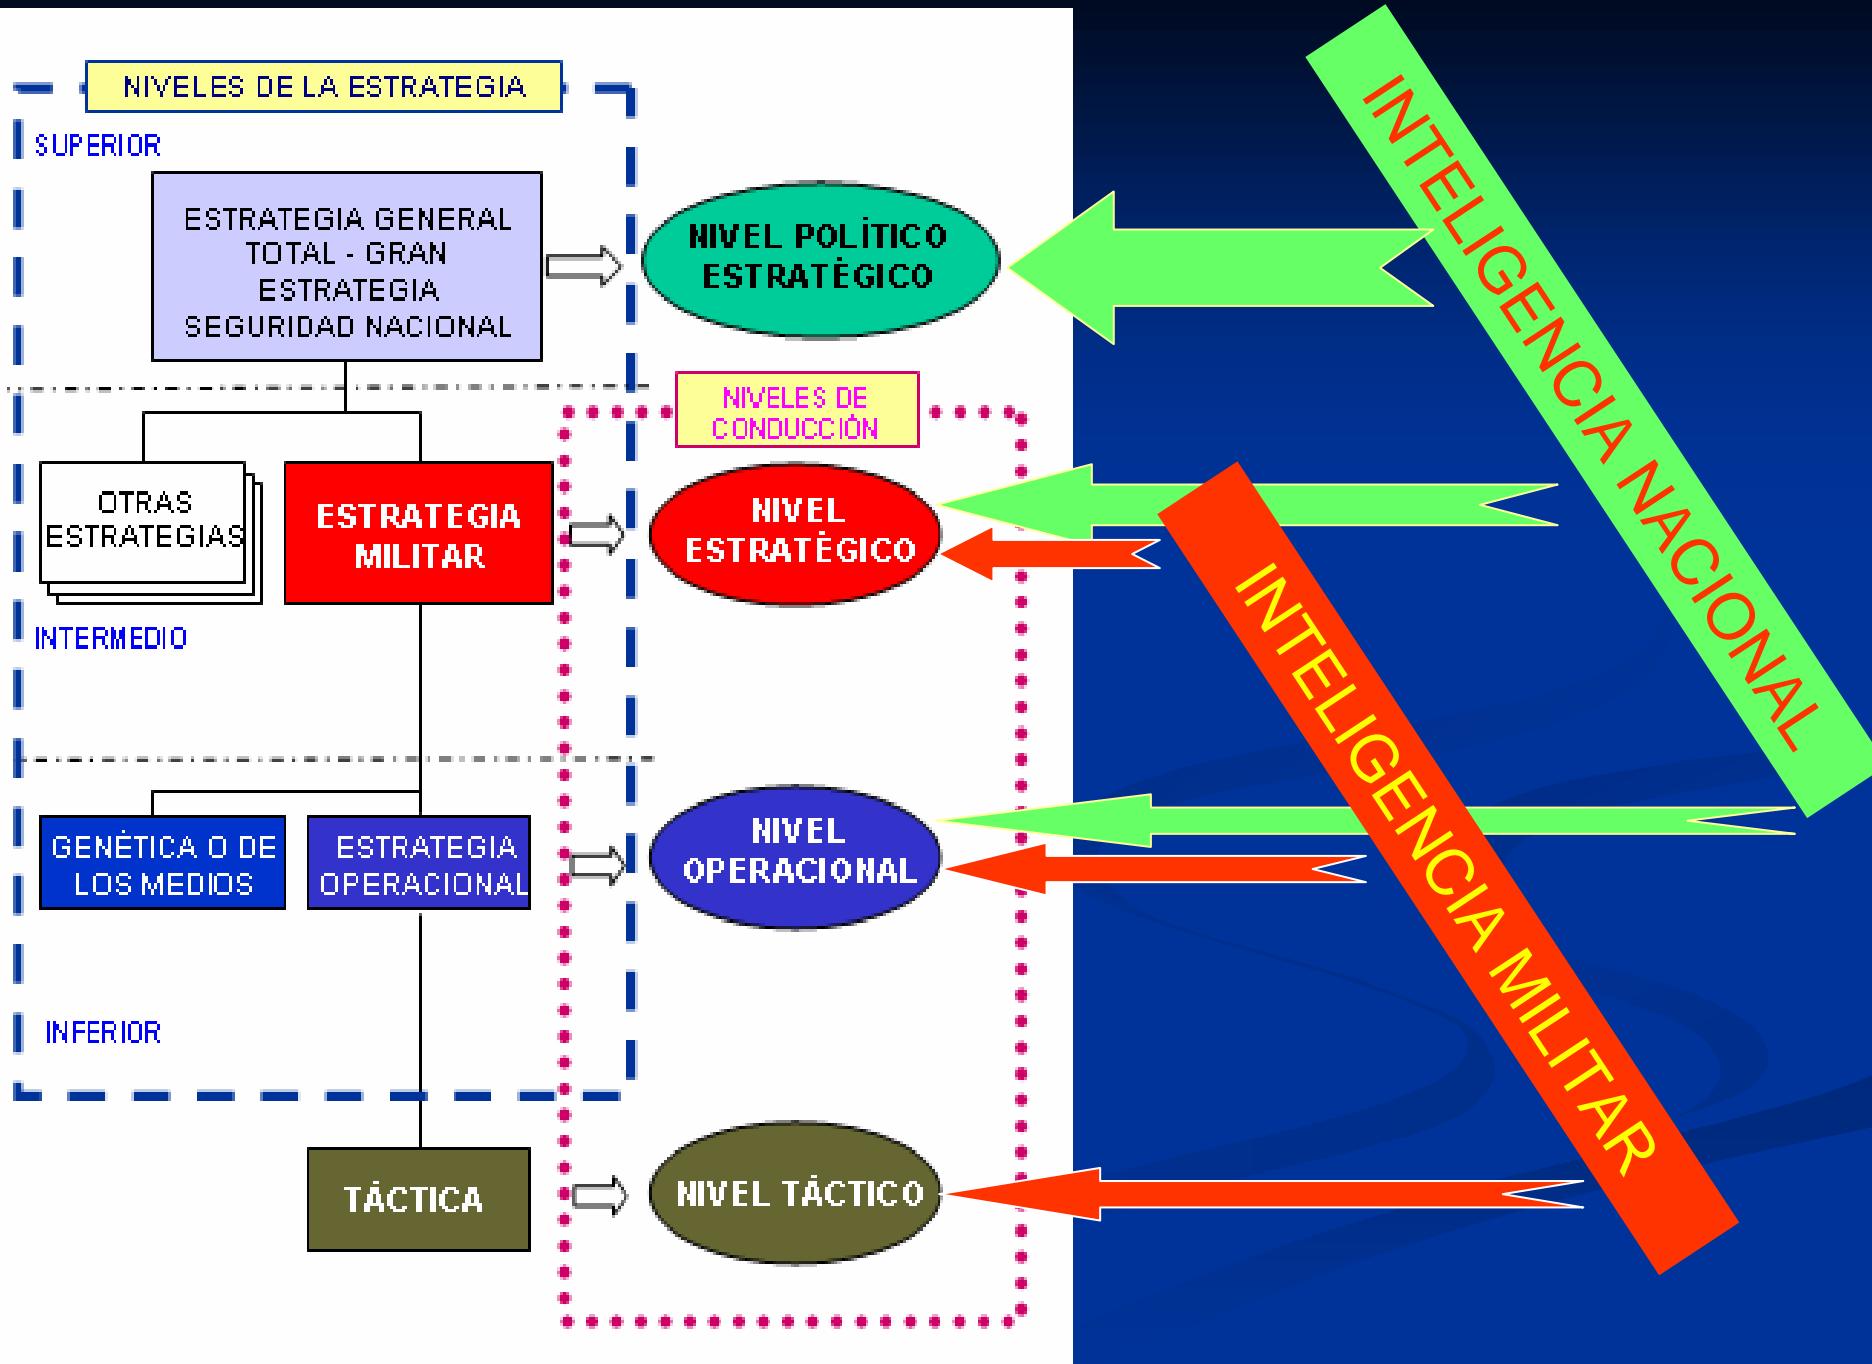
NIVELES DE LA ESTRATEGIA

SUPERIOR

ESTRATEGIA GENERAL TOTAL - GRAN ESTRATEGIA SEGURIDAD NACIONAL

NIVEL POLÍTICO ESTRATÈGICO

INTELIGENCIA NACIONAL

NIVELES DE CONDUCCIÓN

OTRAS ESTRATEGIAS

ESTRATEGIA MILITAR

NIVEL ESTRATÈGICO

INTERMEDIO

INTELIGENCIA MILITAR

GENÈTICA O DE LOS MEDIOS

ESTRATEGIA OPERACIONAL

NIVEL OPERACIONAL

INFERIOR

TÁCTICA

NIVEL TÁCTICO